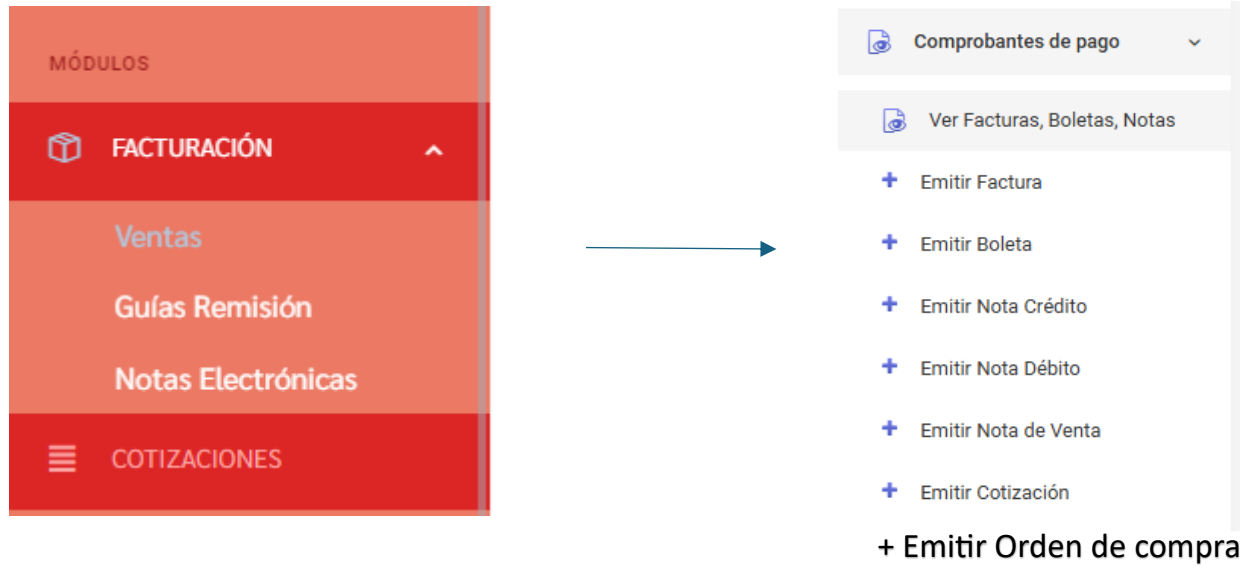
MÓDULOS

FACTURACIÓN

Ventas

Guías Remisión

Notas Electrónicas

COTIZACIONES

Comprobantes de pago

Ver Facturas, Boletas, Notas

+ Emitir Factura

+ Emitir Boleta

+ Emitir Nota Crédito

+ Emitir Nota Débito

+ Emitir Nota de Venta

+ Emitir Cotización

+ Emitir Orden de compra